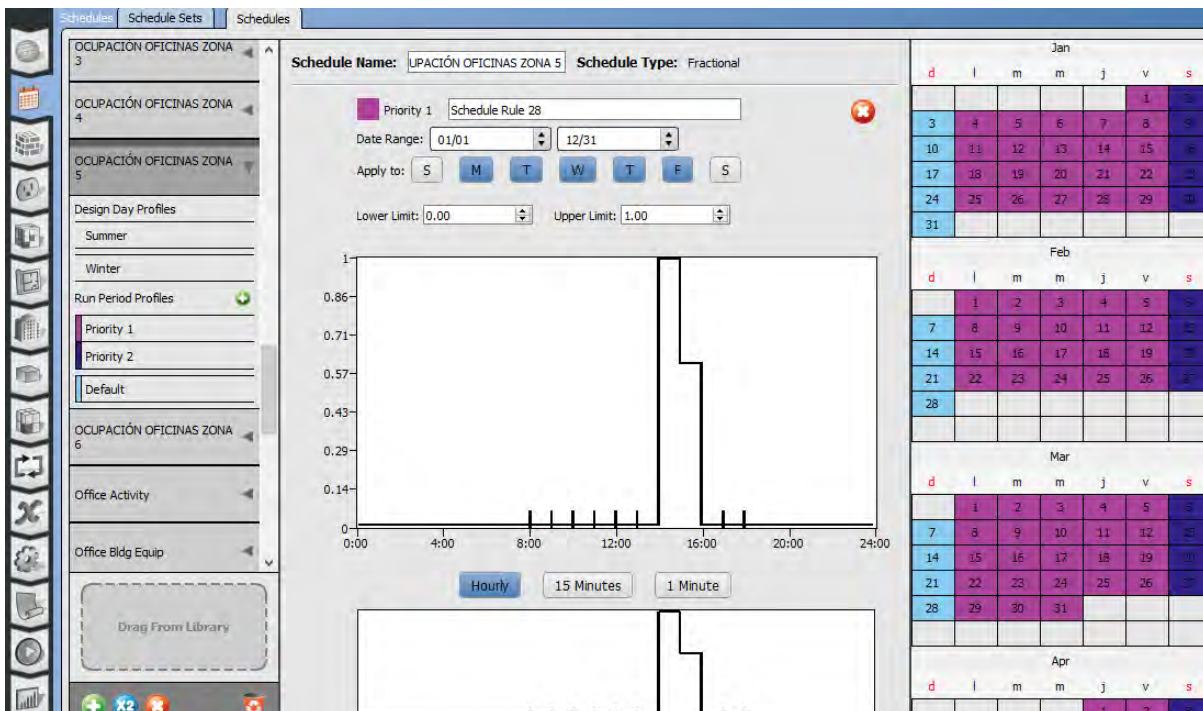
Schedules | Schedule Sets | Schedules

OCUPACIÓN OFICINAS ZONA 3
OCUPACIÓN OFICINAS ZONA 4
OCUPACIÓN OFICINAS ZONA 5
Design Day Profiles
Summer
Winter
Run Period Profiles
Priority 1
Priority 2
Default
OCUPACIÓN OFICINAS ZONA 6
Office Activity
Office Bldg Equip
Drag From Library

Schedule Name: UPACIÓN OFICINAS ZONA 5 Schedule Type: Fractional

Priority 1 Schedule Rule 28
Date Range: 01/01 12/31
Apply to: S M T W T F S
Lower Limit: 0.00 Upper Limit: 1.00

1
0.86
0.71
0.57
0.43
0.29
0.14
0
0:00 4:00 8:00 12:00 16:00 20:00 24:00

Hourly | 15 Minutes | 1 Minute

Jan
| d | l | m | m | j | v | s |
|---|---|---|---|---|---|---|
| | | | | | 1 | 2 |
| 3 | 4 | 5 | 6 | 7 | 8 | 9 |
| 10 | 11 | 12 | 13 | 14 | 15 | 16 |
| 17 | 18 | 19 | 20 | 21 | 22 | 23 |
| 24 | 25 | 26 | 27 | 28 | 29 | 30 |
| 31 | | | | | | |

Feb
| d | l | m | m | j | v | s |
|---|---|---|---|---|---|---|
| | 1 | 2 | 3 | 4 | 5 | 6 |
| 7 | 8 | 9 | 10 | 11 | 12 | 13 |
| 14 | 15 | 16 | 17 | 18 | 19 | 20 |
| 21 | 22 | 23 | 24 | 25 | 26 | 27 |
| 28 | | | | | | |

Mar
| d | l | m | m | j | v | s |
|---|---|---|---|---|---|---|
| | 1 | 2 | 3 | 4 | 5 | 6 |
| 7 | 8 | 9 | 10 | 11 | 12 | 13 |
| 14 | 15 | 16 | 17 | 18 | 19 | 20 |
| 21 | 22 | 23 | 24 | 25 | 26 | 27 |
| 28 | 29 | 30 | 31 | | | |

Apr
| d | l | m | m | j | v | s |
|---|---|---|---|---|---|---|
| | | | | 1 | 2 | 3 |